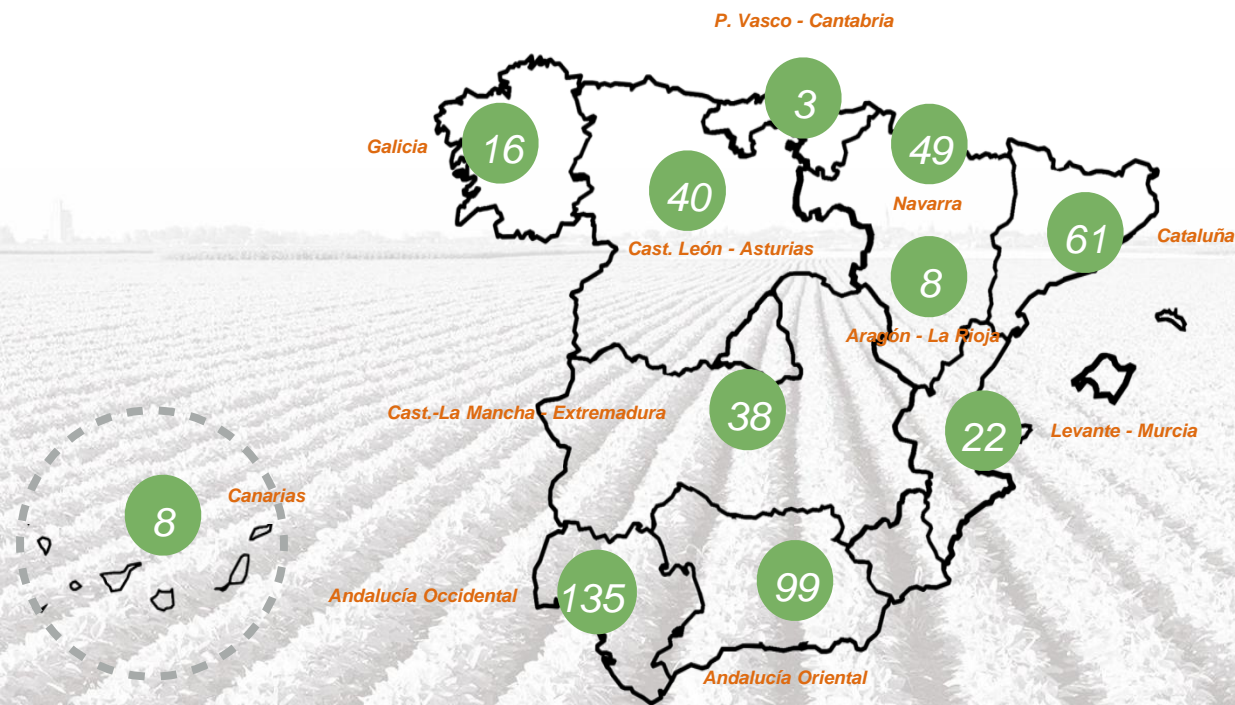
P. Vasco - Cantabria

3

Galicia

16

49

40

Navarra

61

Cataluña

Cast. León - Asturias

8

Aragón - La Rioja

Cast.-La Mancha - Extremadura

38

22

Levante - Murcia

8

Canarias

135

99

Andalucía Occidental

Andalucía Oriental